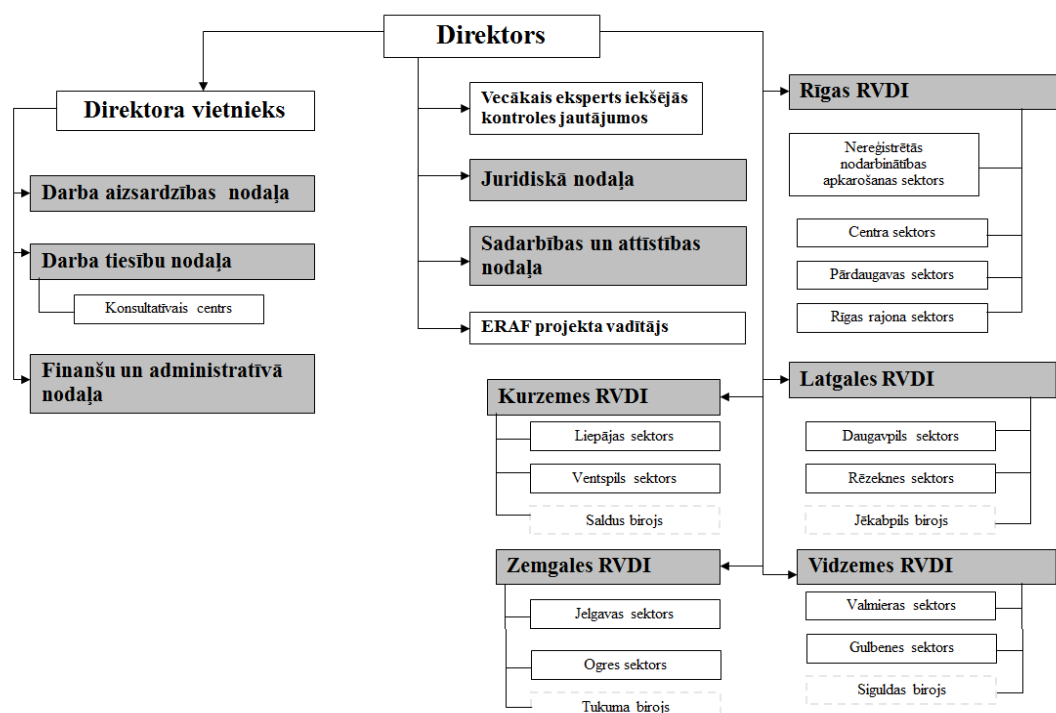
Direktors

Direktora vietnieks

Darba aizsardzības nodaļa

Darba tiesību nodaļa

Konsultatīvais centrs

Finanšu un administratīvā nodaļa

Vecākais eksperts iekšējās kontroles jautājumos

Juridiskā nodaļa

Sadarbības un attīstības nodaļa

ERAF projekta vadītājs

Rīgas RVDI

Nereģistrētās nodarbinātības apkarošanas sektors

Centra sektors

Pārdaugavas sektors

Rīgas rajona sektors

Latgales RVDI

Daugavpils sektors

Rēzeknes sektors

Jēkabpils birojs

Kurzemes RVDI

Liepājas sektors

Ventspils sektors

Saldus birojs

Zemgales RVDI

Jelgavas sektors

Ogres sektors

Tukuma birojs

Vidzemes RVDI

Valmieras sektors

Gulbenes sektors

Siguldas birojs